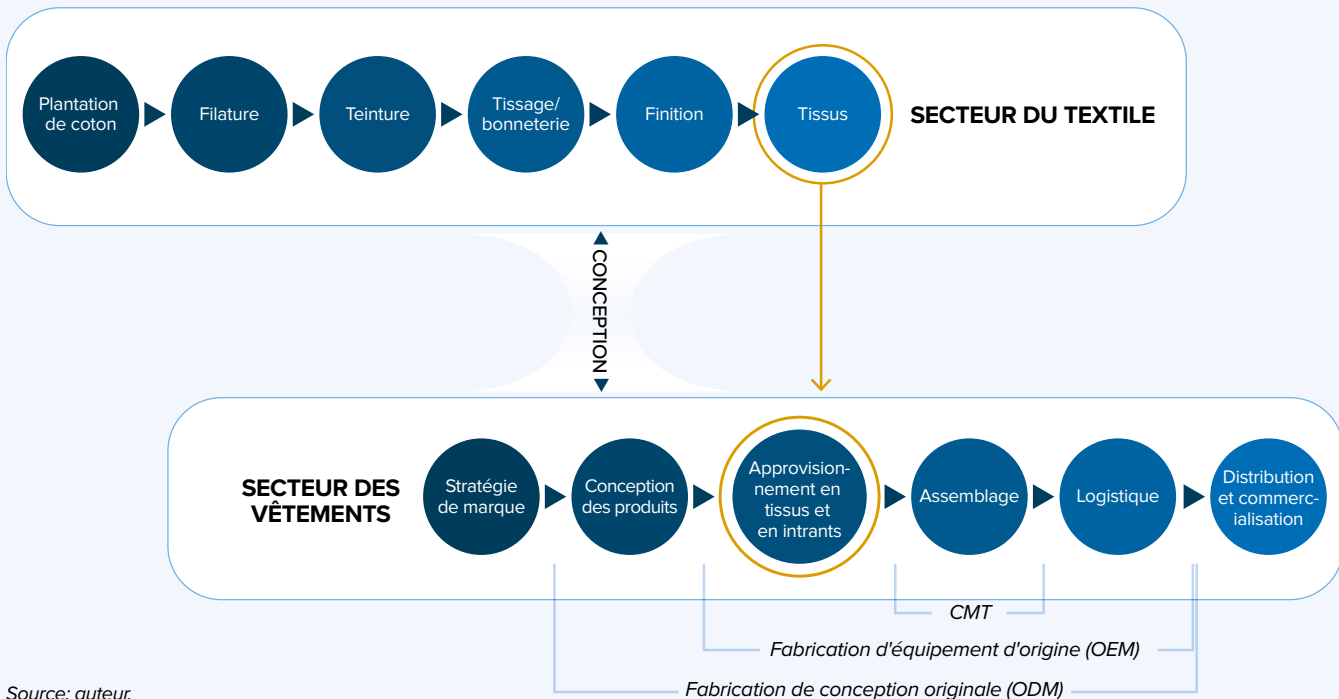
Plantation de coton

Filature

Teinture

Tissage/ bonneterie

Finition

Tissus

SECTEUR DU TEXTILE

CONCEPTION

SECTEUR DES VÊTEMENTS

Stratégie de marque

Conception des produits

Approvisionnement en tissus et en intrants

Assemblage

Logistique

Distribution et commercialisation

CMT

Fabrication d'équipement d'origine (OEM)

Fabrication de conception originale (ODM)

Source: auteur.